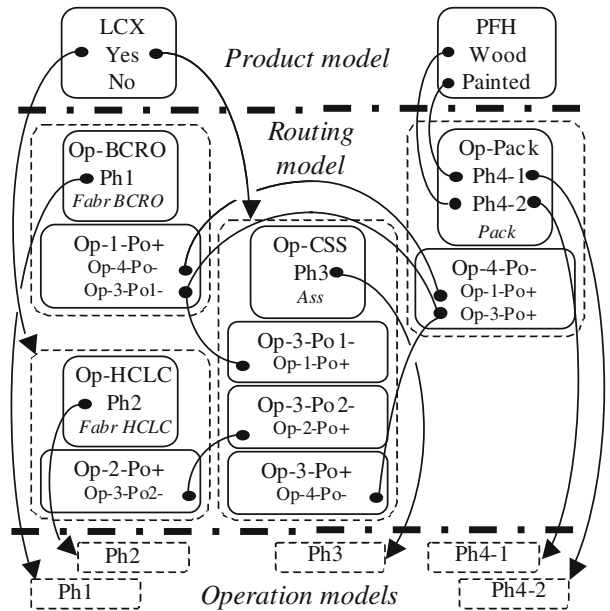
LCX
Yes
No

Product model

PFH
Wood
Painted

Routing model

Op-BCRO
Ph1
Fabr BCRO

Op-1-Po+
Op-4-Po-
Op-3-Po1-

Op-CSS
Ph3
Ass

Op-Pack
Ph4-1
Ph4-2
Pack

Op-4-Po-
Op-1-Po+
Op-3-Po+

Op-3-Po 1-
Op-1-Po+

Op-HCLC
Ph2
Fabr HCLC

Op-3-Po 2-
Op-2-Po+

Op-2-Po+
Op-3-Po2-

Op-3-Po+
Op-4-Po-

Ph2
Ph3
Ph4-1
Ph1
Operation models
Ph4-2